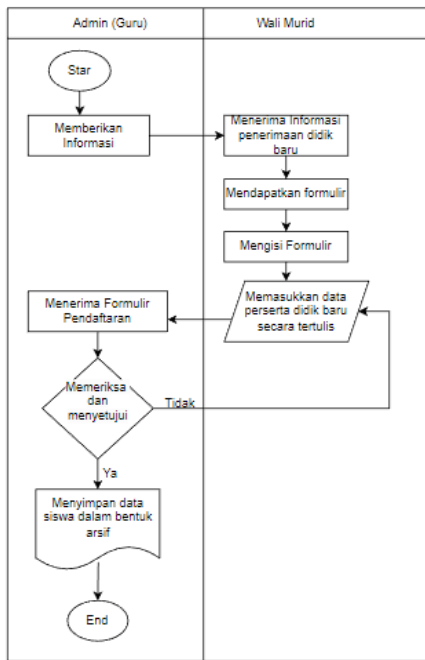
Admin (Guru)

Wali Murid

Star

Memberikan Informasi

Menerima Informasi penerimaan didik baru

Mendapatkan formulir

Mengisi Formulir

Memasukkan data perserta didik baru secara tertulis

Menerima Formulir Pendaftaran

Memeriksa dan menyetujui

Tidak

Ya

Menyimpan data siswa dalam bentuk arsif

End